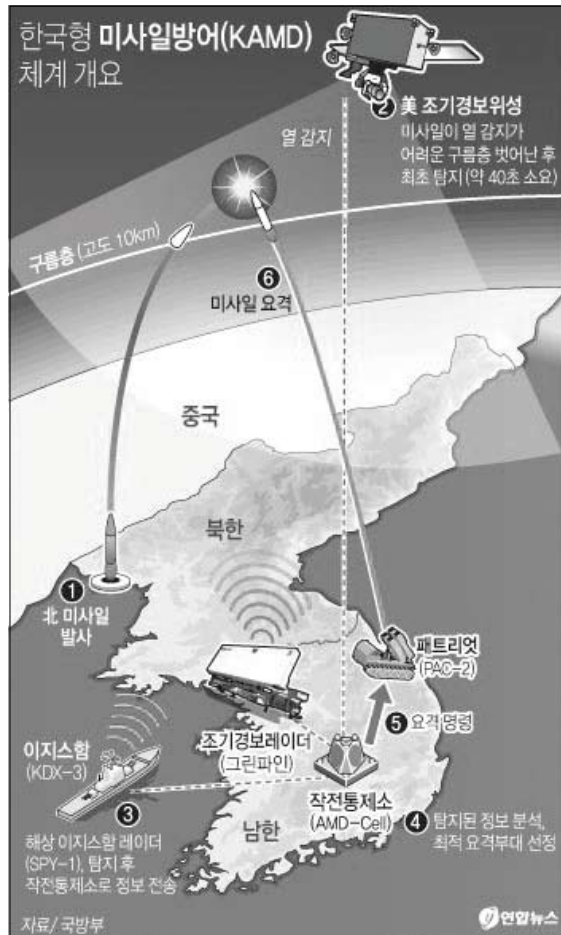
한국형 미사일방어(KAMD) 체계 개요

2 美 조기경보위성
미사일이 열 감지가 어려운 구름층 벗어난 후 최초 탐지(약 40초 소요)

열 감지

구름층 (고도 10km)

6 미사일 요격

중국

북한

1 北 미사일 발사

패트리엇 (PAC-2)

5 요격명령

조기경보레이더 (그린파인)

이지스함 (KDX-3)

3 해상 이지스함 레이더 (SPY-1), 탐지 후 작전통제소로 정보 전송

작전통제소 (AMD-Cell)

4 탐지된 정보 분석, 최적 요격부대 선정

남한

자료/국방부

연합뉴스